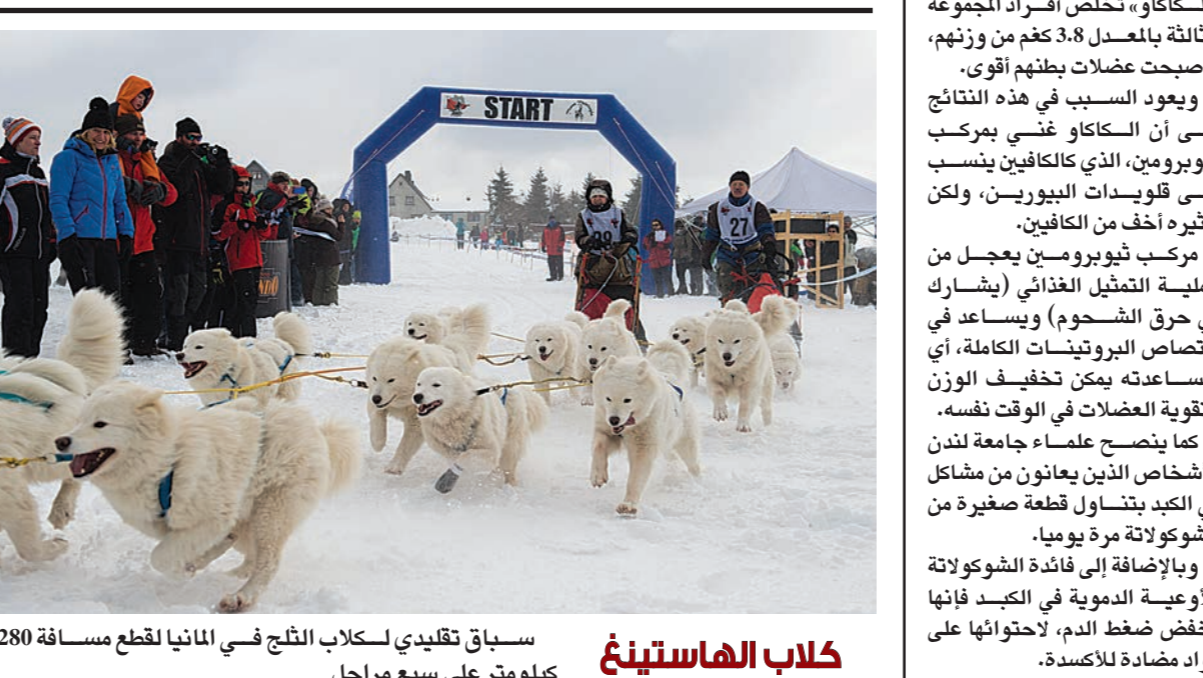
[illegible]كاكاو» تخلص أفراد المجموعة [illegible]ثالثة بالمعدل 3.8 كغم من وزنهم، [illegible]صبحت عضلات بطنهم أقوى.

ويعود السبب في هذه النتائج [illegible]ى أن الكاكاو غني بمركب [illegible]وبرومين، الذي كالكافين ينسب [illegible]ى قلويدات البيورين، ولكن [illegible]ثيره أخف من الكافين.

مركب ثيوبرومين يعجل من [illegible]لية التمثيل الغذائي (يشارك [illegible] حرق الشحوم) ويساعد في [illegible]تصاص البروتينات الكاملة، أي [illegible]ساعدته يمكن تخفيف الوزن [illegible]تقوية العضلات في الوقت نفسه.

كما ينصح علماء جامعة لندن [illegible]شخاص الذين يعانون من مشاكل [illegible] الكبد بتناول قطعة صغيرة من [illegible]شوكولاتة مرة يوميا.

وبالإضافة إلى فائدة الشوكولاتة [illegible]أوعية الدموية في الكبد فإنها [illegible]خفض ضغط الدم، لاحتوائها على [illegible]راد مضادة للأكسدة.

START

99

27

كلاب الهاستينغ

سباق تقليدي لكلاب الثلج في المانيا لقطع مسافة 280 كيلومتر على سبع مراحل